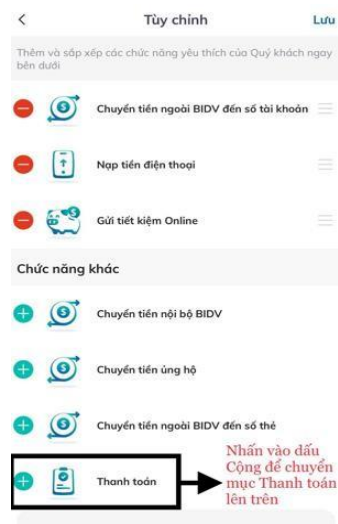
Tùy chỉnh

Lưu

Thêm và sắp xếp các chức năng yêu thích của Quý khách ngay bên dưới

Chuyển tiền ngoài BIDV đến số tài khoản

Nạp tiền điện thoại

Gửi tiết kiệm Online

Chức năng khác

Chuyển tiền nội bộ BIDV

Chuyển tiền ủng hộ

Chuyển tiền ngoài BIDV đến số thẻ

Thanh toán

Nhấn vào dấu Cộng để chuyển mục Thanh toán lên trên